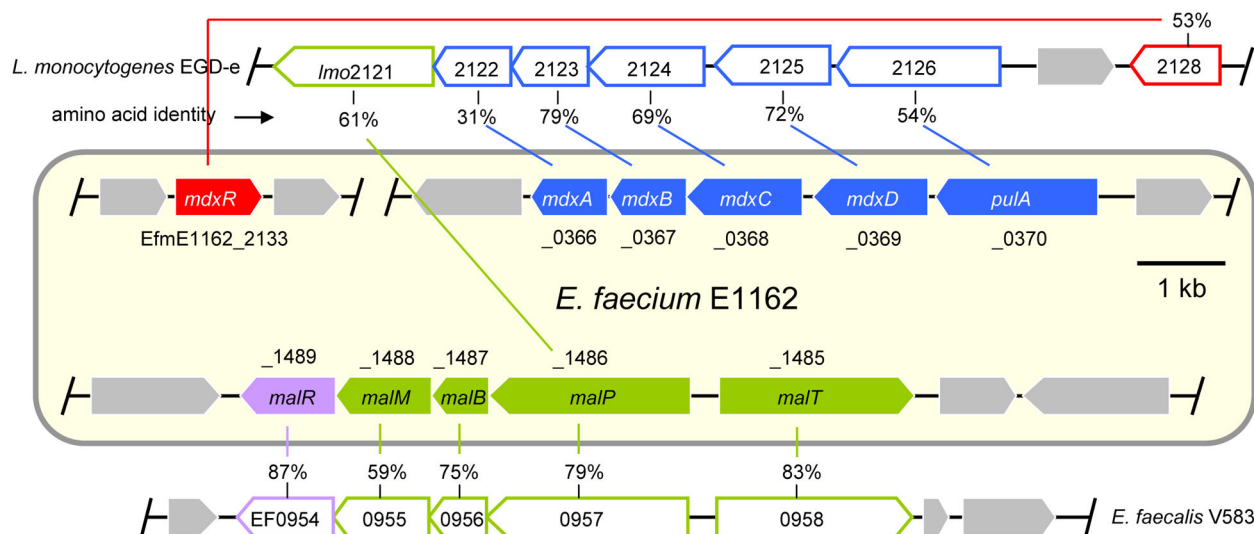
53%

L. monocytogenes EGD-e

lmo2121 2122 2123 2124 2125 2126 2128

amino acid identity

61% 31% 79% 69% 72% 54%

mdxR

EfmE1162_2133

mdxA mdxB mdxC mdxD pulA

_0366 _0367 _0368 _0369 _0370

1 kb

E. faecium E1162

_1489 _1488 _1487 _1486 _1485

malR malM malB malP malT

87% 59% 75% 79% 83%

EF0954 0955 0956 0957 0958

E. faecalis V583